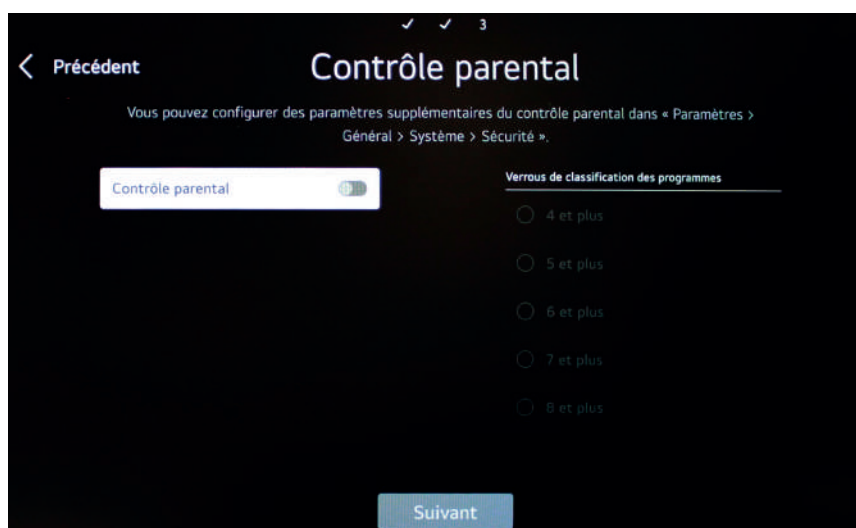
✓ ✓ 3

< Précédent

Contrôle parental

Vous pouvez configurer des paramètres supplémentaires du contrôle parental dans « Paramètres > Général > Système > Sécurité ».

Contrôle parental

Verrous de classification des programmes

4 et plus

5 et plus

6 et plus

7 et plus

8 et plus

Suivant